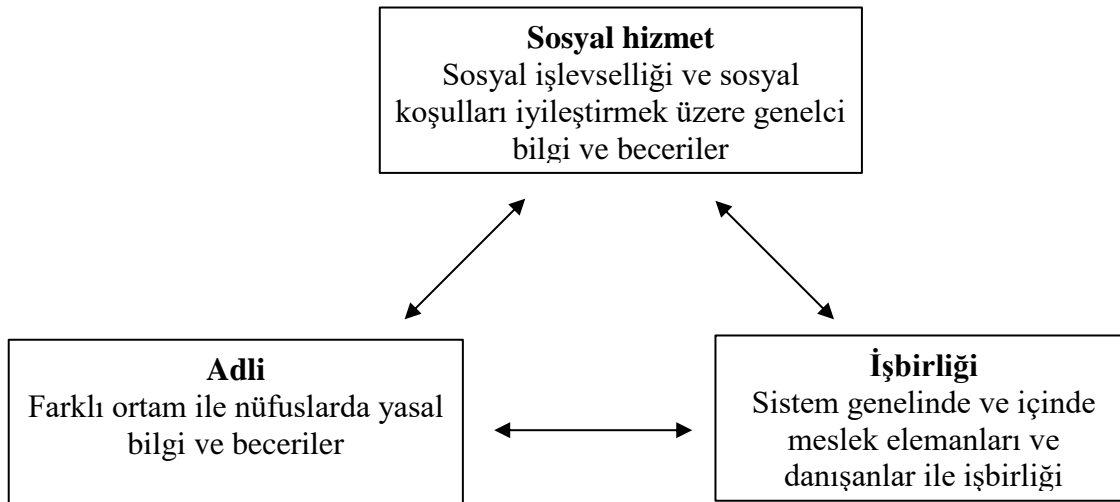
**Sosyal hizmet**
Sosyal işlevselliği ve sosyal koşulları iyileştirmek üzere genelci bilgi ve beceriler

**Adli**
Farklı ortam ile nüfuslarda yasal bilgi ve beceriler

**İşbirliği**
Sistem genelinde ve içinde meslek elemanları ve danışanlar ile işbirliği